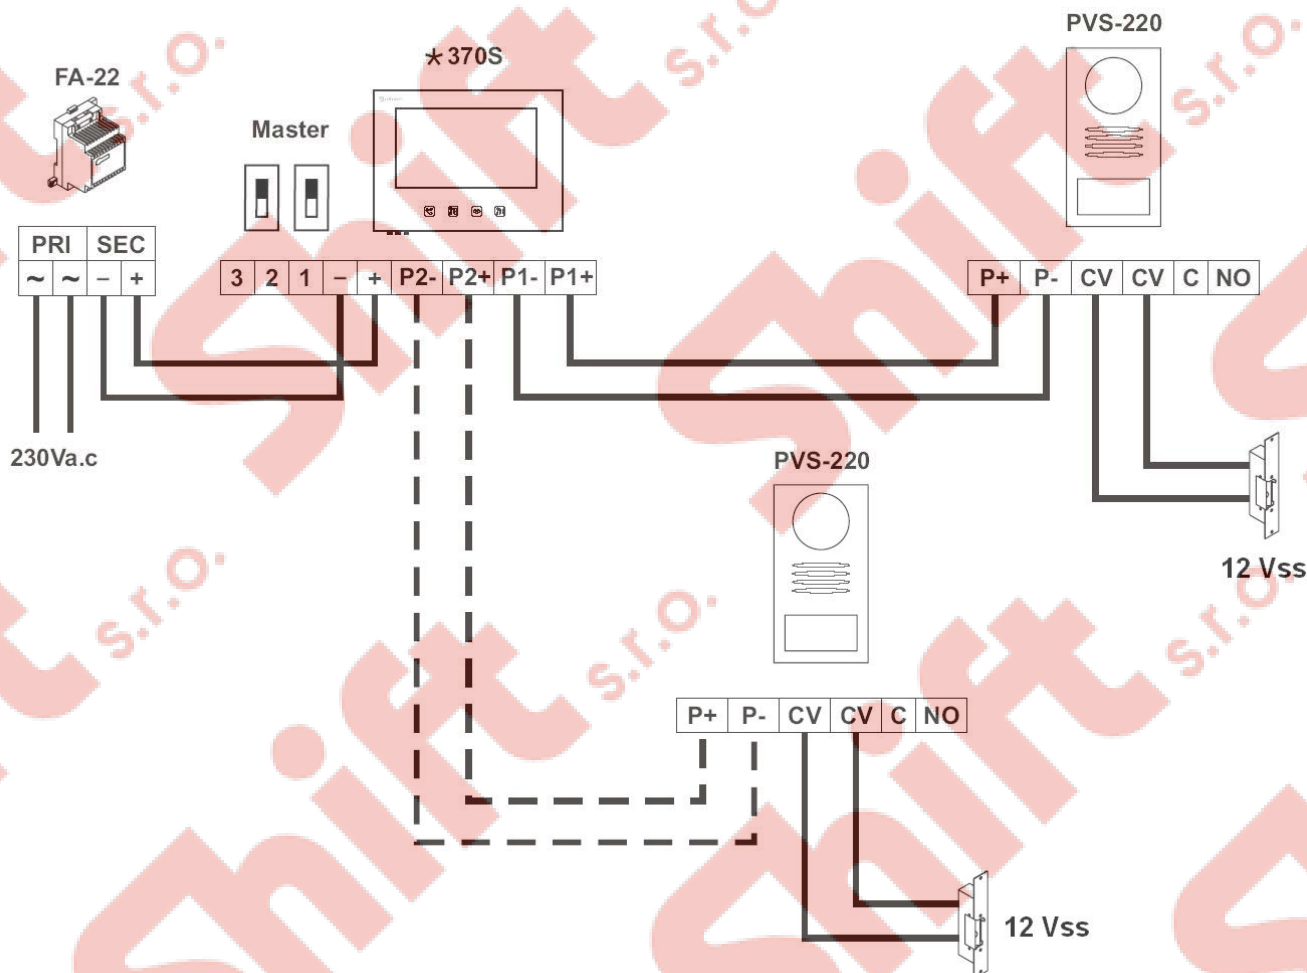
FA-22

Master

⋆370S

PVS-220

| PRI | | SEC | |
|---|---|---|---|
| ~ | ~ | – | + |

| 3 | 2 | 1 | – | + | P2- | P2+ | P1- | P1+ |
|---|---|---|---|---|---|---|---|---|

| P+ | P- | CV | CV | C | NO |
|---|---|---|---|---|---|

230Va.c

PVS-220

12 Vss

| P+ | P- | CV | CV | C | NO |
|---|---|---|---|---|---|

12 Vss

Shift s.r.o.